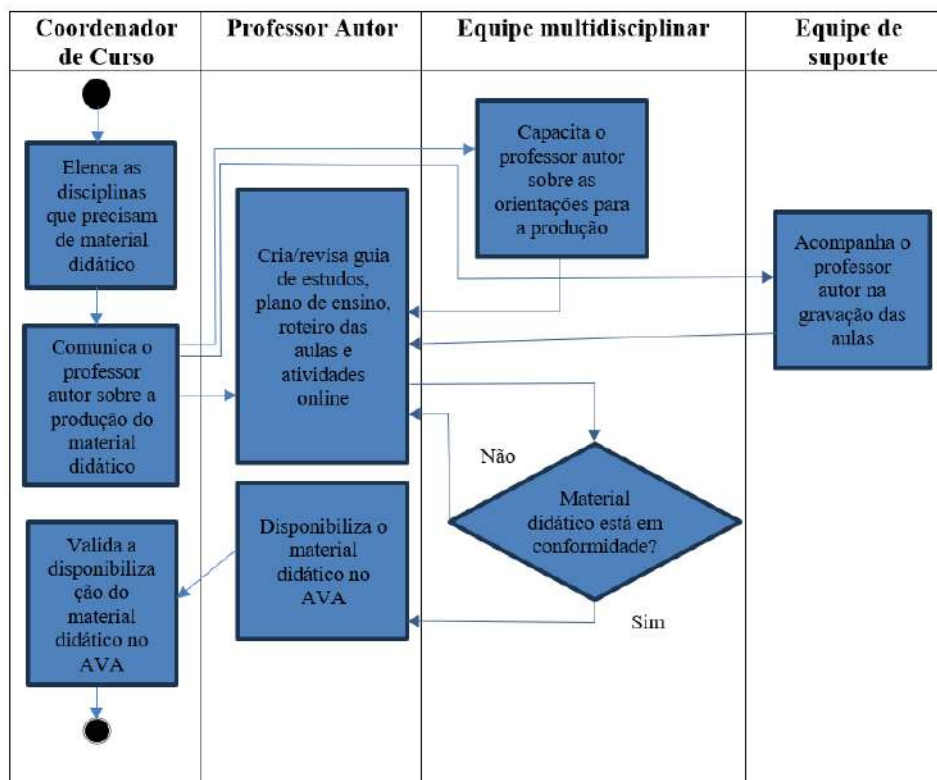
Coordenador de Curso

Professor Autor

Equipe multidisciplinar

Equipe de suporte

Elenca as disciplinas que precisam de material didático

Comunica o professor autor sobre a produção do material didático

Valida a disponibilização do material didático no AVA

Cria/revisa guia de estudos, plano de ensino, roteiro das aulas e atividades online

Disponibiliza o material didático no AVA

Capacita o professor autor sobre as orientações para a produção

Não

Material didático está em conformidade?

Sim

Acompanha o professor autor na gravação das aulas